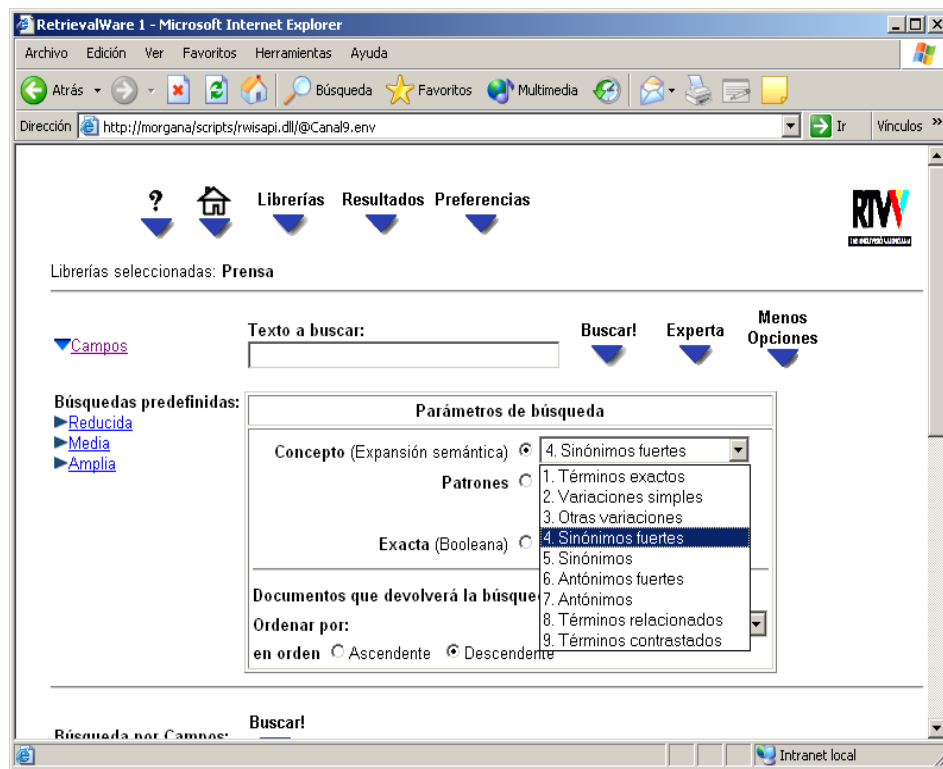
RetrievalWare 1 - Microsoft Internet Explorer

Archivo Edición Ver Favoritos Herramientas Ayuda

Atrás Búsqueda Favoritos Multimedia

Dirección http://morgana/scripts/rwisapi.dll/@Canal9.env Ir Vínculos »

? Librerías Resultados Preferencias

RTVV

Librerías seleccionadas: Prensa

Campos

Texto a buscar:

Buscar! Experta Menos Opciones

Búsquedas predefinidas:
Reducida
Media
Amplia

Parámetros de búsqueda

Concepto (Expansión semántica) 4. Sinónimos fuertes

Patrones

Exacta (Booleana)

1. Términos exactos
2. Variaciones simples
3. Otras variaciones
4. Sinónimos fuertes
5. Sinónimos
6. Antónimos fuertes
7. Antónimos
8. Términos relacionados
9. Términos contrastados

Documentos que devolverá la búsque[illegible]

Ordenar por:

en orden Ascendente Descendente

Buscar!

Búsqueda por Campos:

Intranet local